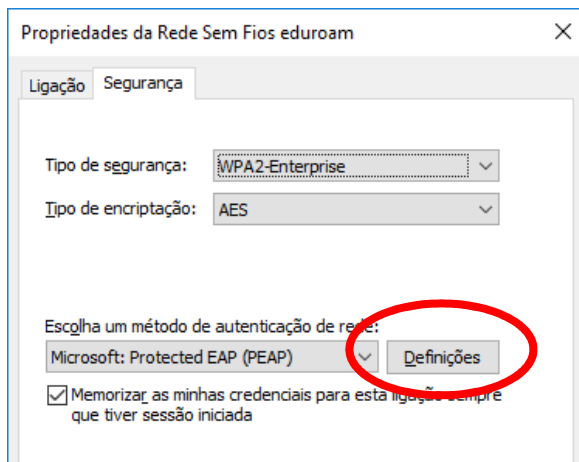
Propriedades da Rede Sem Fios eduroam

Ligação Segurança

Tipo de segurança: WPA2-Enterprise

Tipo de encriptação: AES

Escolha um método de autenticação de rede:

Microsoft: Protected EAP (PEAP)

Definições

Memorizar as minhas credenciais para esta ligação sempre que tiver sessão iniciada